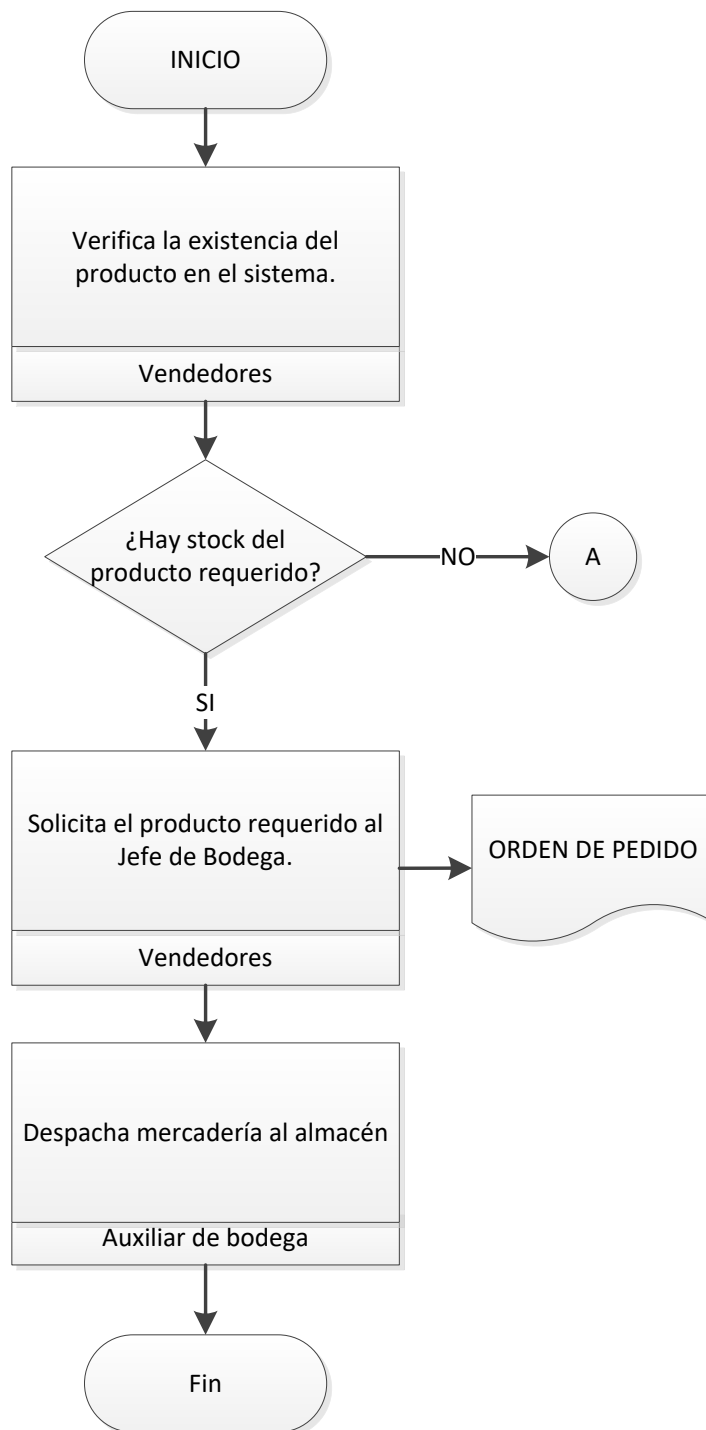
INICIO

Verifica la existencia del producto en el sistema.

Vendedores

¿Hay stock del producto requerido?

NO

A

SI

Solicita el producto requerido al Jefe de Bodega.

ORDEN DE PEDIDO

Vendedores

Despacha mercadería al almacén

Auxiliar de bodega

Fin